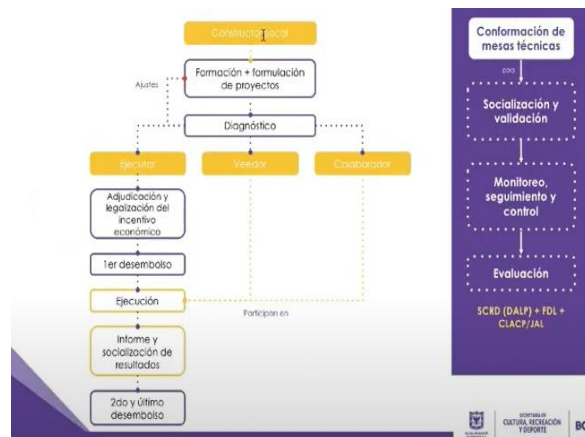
Constructor local

Formación + formulación de proyectos

Ajustes

Diagnóstico

Ejecutor

Veedor

Colaborador

Adjudicación y legalización del incentivo económico

1er desembolso

Ejecución

Participan en

Informe y socialización de resultados

2do y último desembolso

Conformación de mesas técnicas

para

Socialización y validación

Monitoreo, seguimiento y control

Evaluación

SCRD (DALP) + FDL + CLACP/JAL

SECRETARÍA DE CULTURA, RECREACIÓN Y DEPORTE

BO